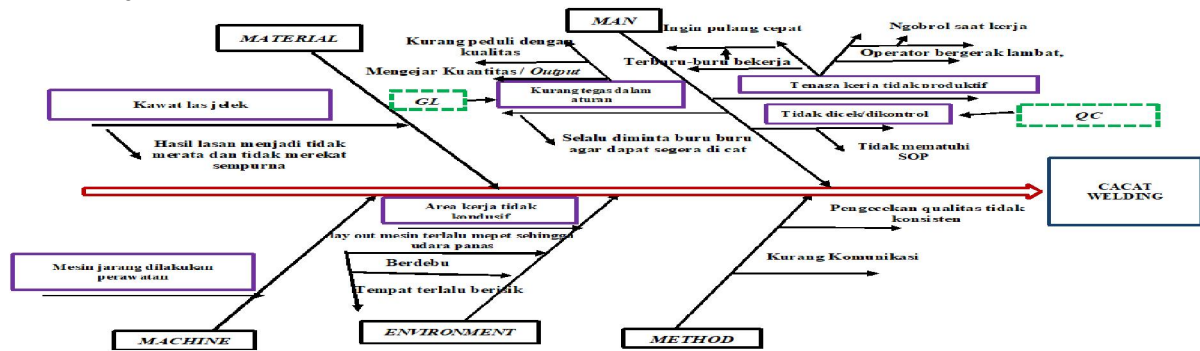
MATERIAL

MAN

Ingin pulang cepat

Ngobrol saat kerja

Kurang peduli dengan kualitas

Terburu-buru bekerja

Operator bergerak lambat,

Mengejar Kuantitas / Output

Tenaga kerja tidak produktif

Kawat las jelek

GL

Kurang tegas dalam aturan

Tidak dicek/dikontrol

QC

Hasil lasan menjadi tidak merata dan tidak merekat sempurna

Selalu diminta buru buru agar dapat segera di cat

Tidak mematuhi SOP

CACAT WELDING

Area kerja tidak kondusif

Pengecekan qualitas tidak konsisten

lay out mesin terlalu mepet sehingga udara panas

Mesin jarang dilakukan perawatan

Berdebu

Kurang Komunikasi

Tempat terlalu berisik

MACHINE

ENVIRONMENT

METHOD